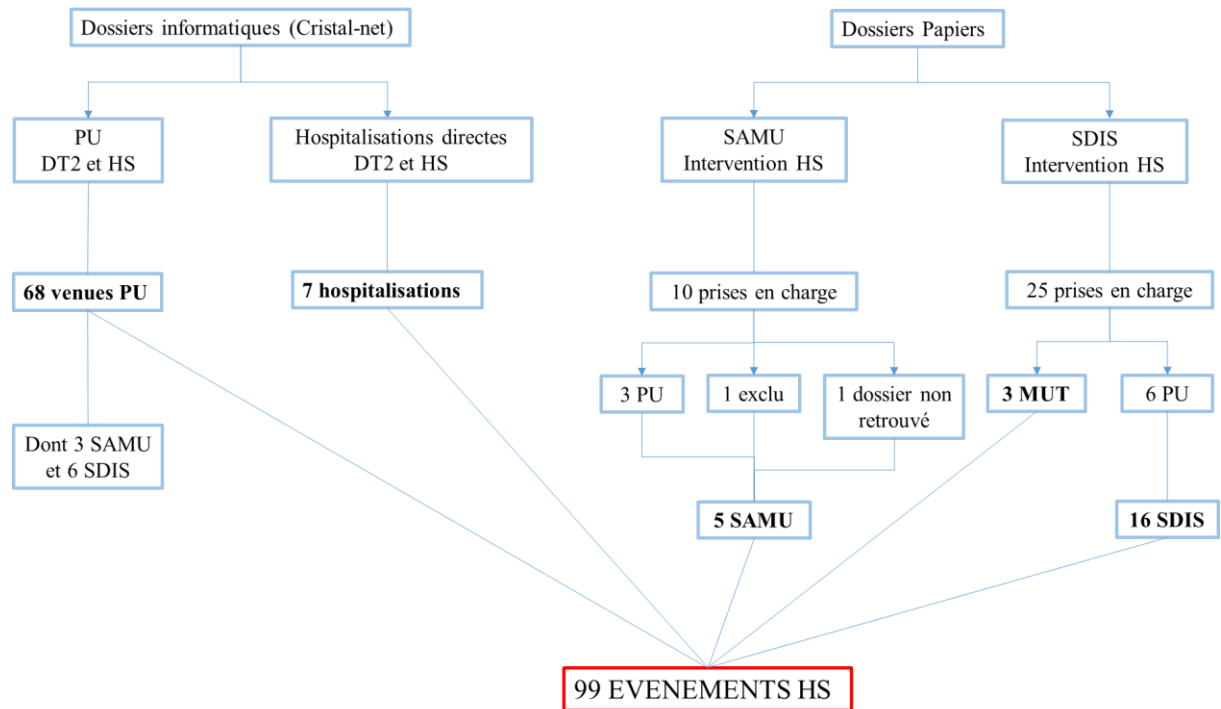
Dossiers informatiques (Cristal-net)

Dossiers Papiers

PU
DT2 et HS

Hospitalisations directes
DT2 et HS

SAMU
Intervention HS

SDIS
Intervention HS

68 venues PU

7 hospitalisations

10 prises en charge

25 prises en charge

3 PU

1 exclu

1 dossier non retrouvé

3 MUT

6 PU

Dont 3 SAMU et 6 SDIS

5 SAMU

16 SDIS

99 EVENEMENTS HS